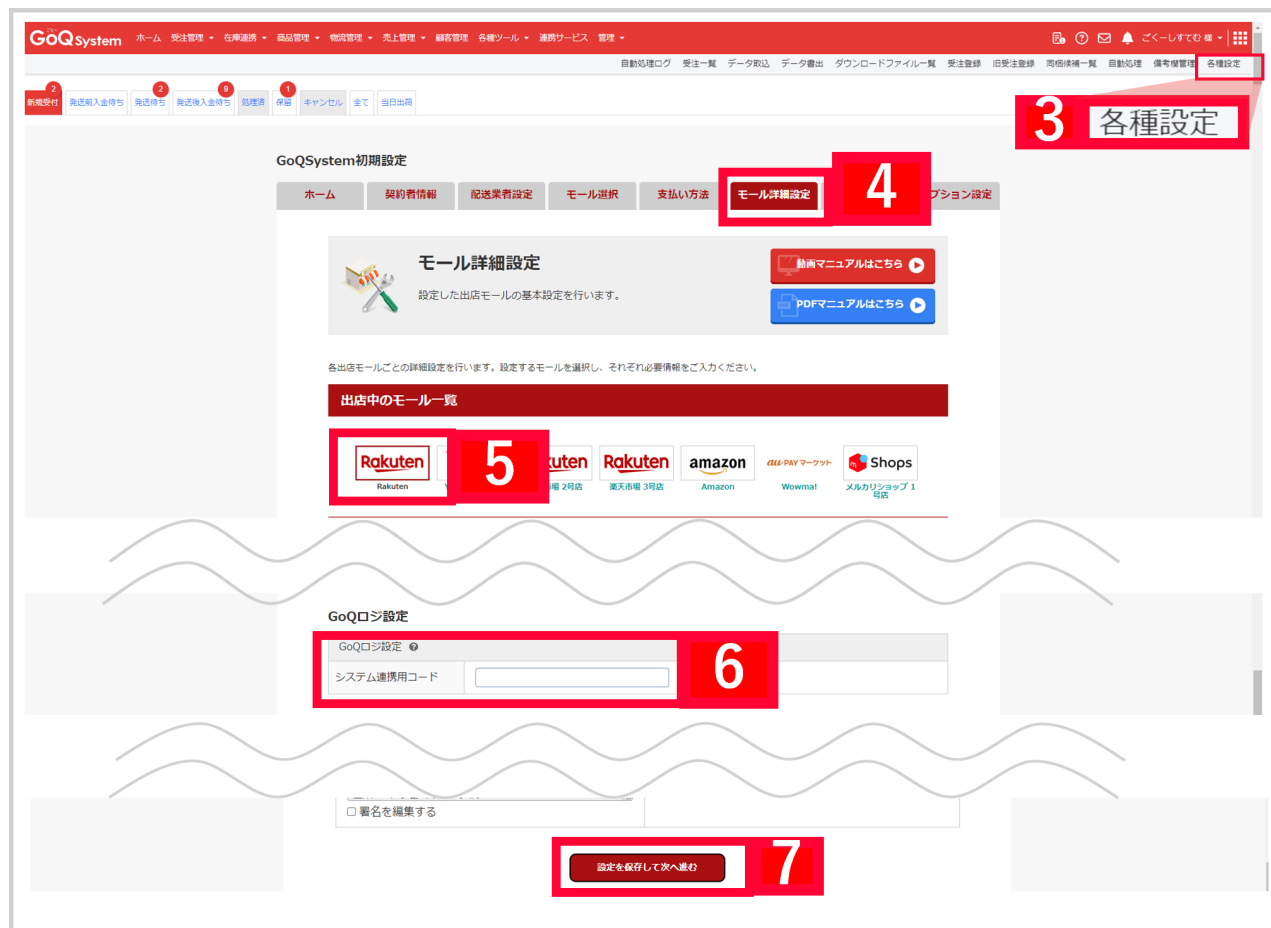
GoQ System ホーム 受注管理 在庫連携 商品管理 物流管理 売上管理 顧客管理 各種ツール 連携サービス 管理 ごくーしすてむ 様

自動処理ログ 受注一覧 データ取込 データ書出 ダウンロードファイル一覧 受注登録 旧受注登録 同梱候補一覧 自動処理 備考欄管理 各種設定

2 新規受付 発送前入金待ち 2 発送待ち 9 発送後入金待ち 処理済 1 保留 キャンセル 全て 当日出荷

3 各種設定

GoQSystem初期設定

ホーム 契約者情報 配送業者設定 モール選択 支払い方法 モール詳細設定 4 プション設定

モール詳細設定

設定した出店モールの基本設定を行います。

動画マニュアルはこちら

PDFマニュアルはこちら

各出店モールごとの詳細設定を行います。設定するモールを選択し、それぞれ必要情報をご入力ください。

出店中のモール一覧

Rakuten Rakuten 5 kuten 市場 2号店 Rakuten 楽天市場 3号店 amazon Amazon au PAY マーケット Wowma! Shops メルカリショップ 1号店

GoQロジ設定

GoQロジ設定

システム連携用コード

6

☐ 署名を編集する

設定を保存して次へ進む 7